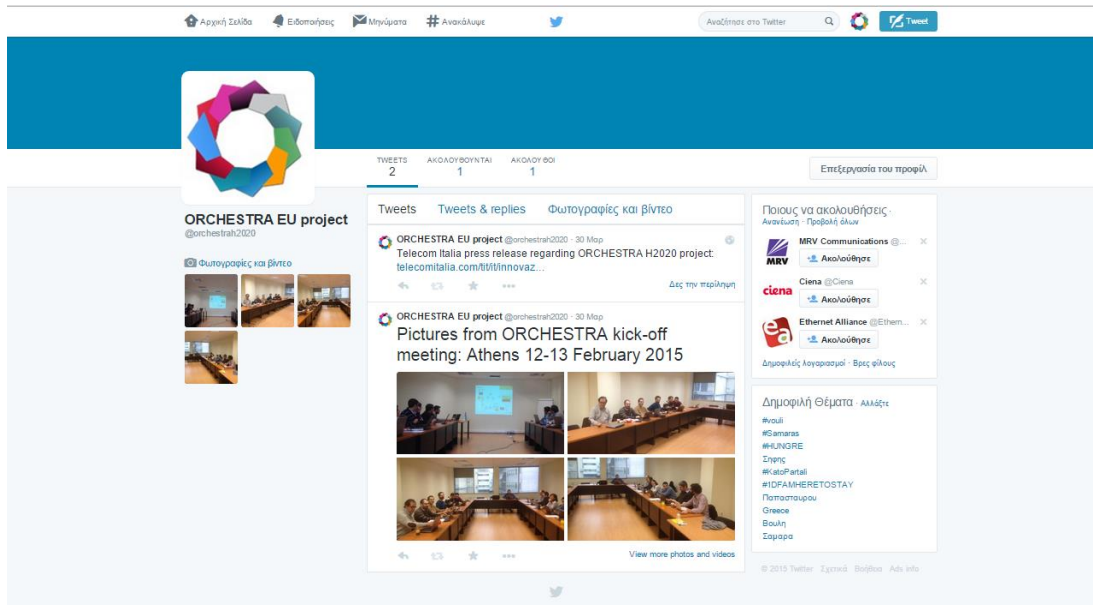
Αρχική Σελίδα Ειδοποιήσεις Μηνύματα # Ανακάλυψε

Αναζήτησε στο Twitter

Tweet

TWEETS 2 ΑΚΟΛΟΥΘΟΥΝΤΑΙ 1 ΑΚΟΛΟΥΘΟΙ 1

Επεξεργασία του προφίλ

ORCHESTRA EU project
@orchestrah2020

Φωτογραφίες και βίντεο

Tweets Tweets & replies Φωτογραφίες και βίντεο

ORCHESTRA EU project @orchestrah2020 · 30 Μαρ
Telecom Italia press release regarding ORCHESTRA H2020 project: telecomitalia.com/tit/it/innovaz...
Δες την περίληψη

ORCHESTRA EU project @orchestrah2020 · 30 Μαρ
Pictures from ORCHESTRA kick-off meeting: Athens 12-13 February 2015

View more photos and videos

Ποιους να ακολουθήσεις · Ανανέωση · Προβολή όλων

MRV Communications @...
Ακολούθησε

Ciena @Ciena
Ακολούθησε

Ethernet Alliance @Ethern...
Ακολούθησε

Δημοφιλείς λογαριασμοί · Βρες φίλους

Δημοφιλή Θέματα · Αλλάξτε
#vouli
#Samaras
#HUNGRE
Σηφης
#KatoPartali
#1DFAMHERETOSTAY
Παπασταυρου
Greece
Βουλη
Σαμαρα

© 2015 Twitter · Σχετικά · Βοήθεια · Ads info